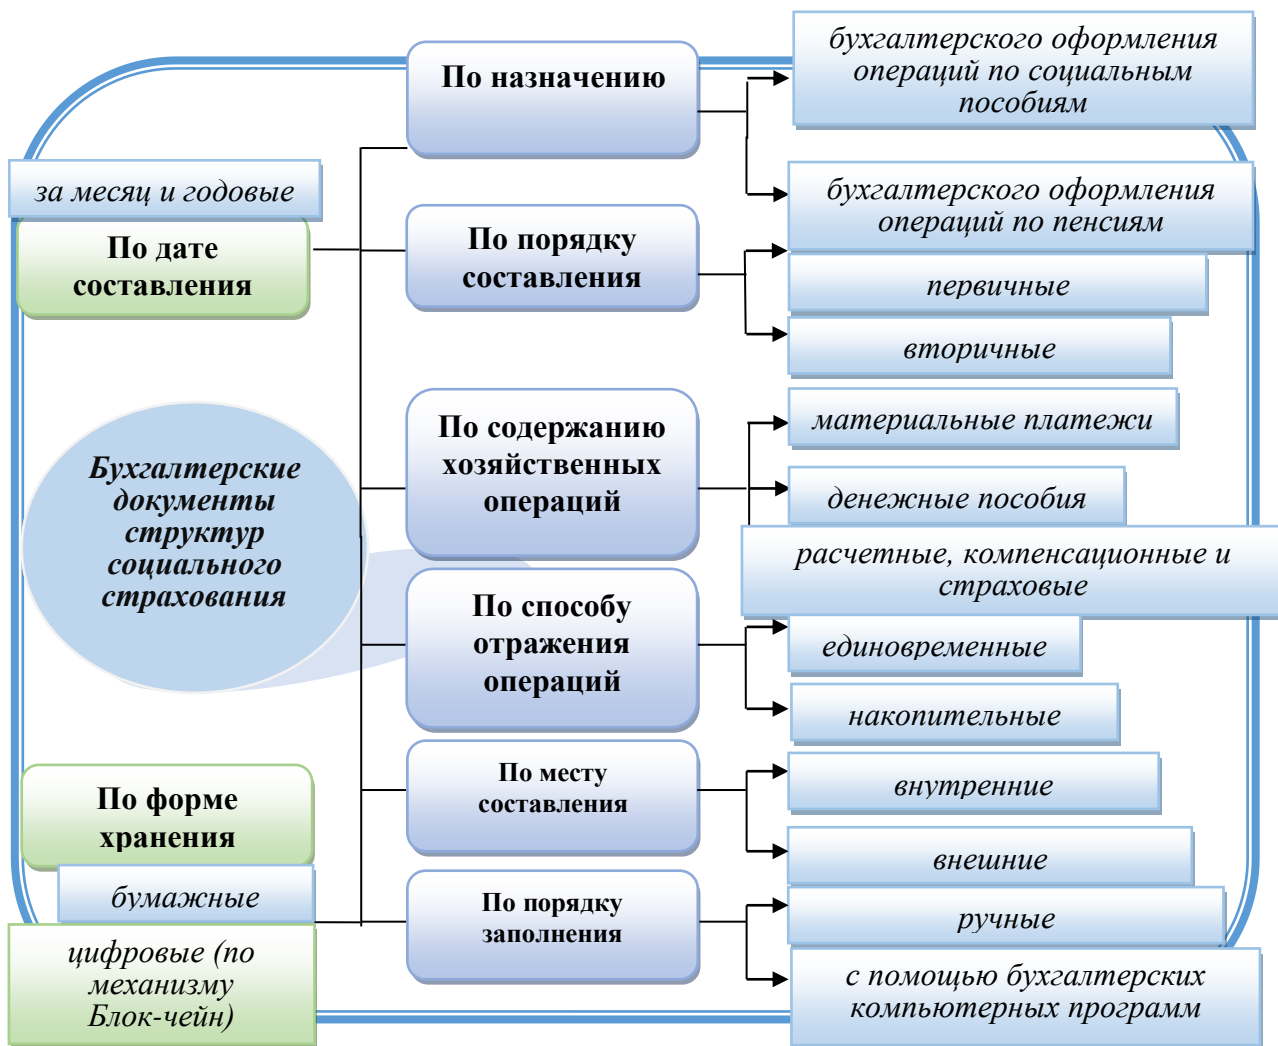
Бухгалтерские документы структур социального страхования

По назначению

бухгалтерского оформления операций по социальным пособиям

бухгалтерского оформления операций по пенсиям

за месяц и годовые

По дате составления

По порядку составления

первичные

вторичные

По содержанию хозяйственных операций

материальные платежи

денежные пособия

расчетные, компенсационные и страховые

По способу отражения операций

единовременные

накопительные

По форме хранения

бумажные

цифровые (по механизму Блок-чейн)

По месту составления

внутренние

внешние

По порядку заполнения

ручные

с помощью бухгалтерских компьютерных программ